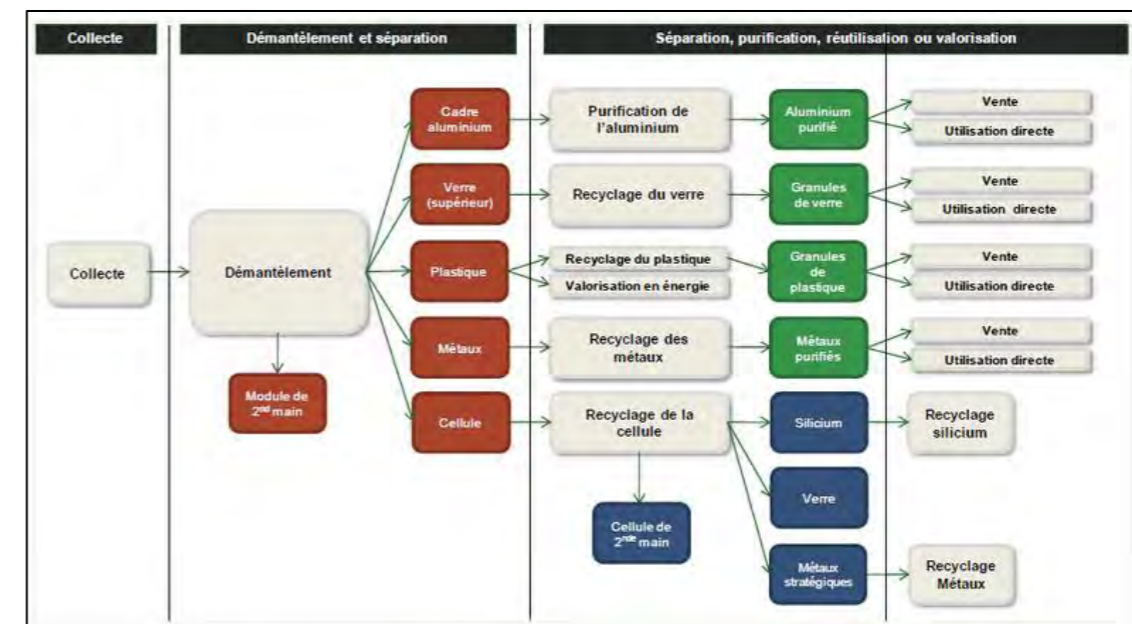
Collecte

Démantèlement et séparation

Séparation, purification, réutilisation ou valorisation

Collecte

Démantèlement

Module de $2^{nd}$ main

Cadre aluminium

Verre (supérieur)

Plastique

Métaux

Cellule

Purification de l'aluminium

Recyclage du verre

Recyclage du plastique

Valorisation en énergie

Recyclage des métaux

Recyclage de la cellule

Cellule de $2^{nde}$ main

Aluminium purifié

Granules de verre

Granules de plastique

Métaux purifiés

Silicium

Verre

Métaux stratégiques

Vente

Utilisation directe

Vente

Utilisation directe

Vente

Utilisation directe

Vente

Utilisation directe

Recyclage silicium

Recyclage Métaux